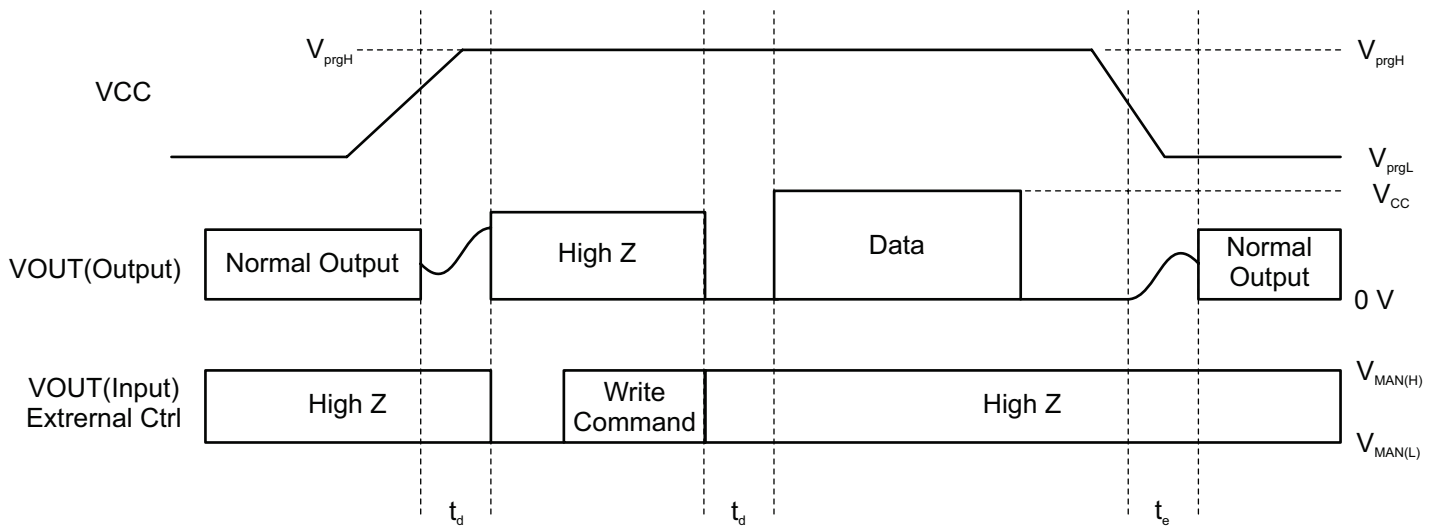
$V_{prgH}$

VCC

$V_{prgH}$

$V_{prgL}$

$V_{CC}$

VOUT(Output)

Normal Output

High Z

Data

Normal Output

0 V

VOUT(Input) Extrernal Ctrl

High Z

Write Command

High Z

$V_{MAN(H)}$

$V_{MAN(L)}$

$t_d$

$t_d$

$t_e$